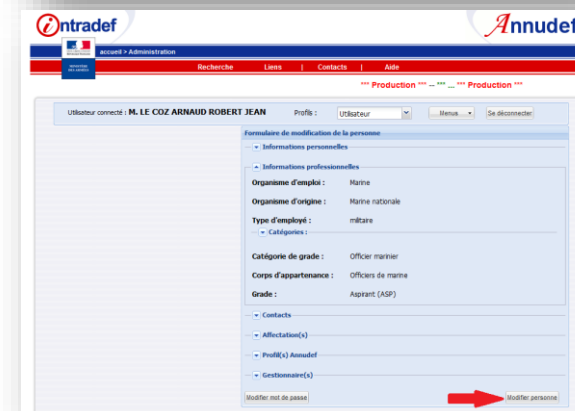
intradef

Annudef

accueil > Administration

MINISTÈRE DES ARMÉES

Recherche | Liens | Contacts | Aide

*** Production *** -- *** -- *** Production ***

Utilisateur connecté : M. LE COZ ARNAUD ROBERT JEAN

Profils : Utilisateur

Menus

Se déconnecter

Formulaire de modification de la personne

Informations personnelles

Informations professionnelles

Organisme d'emploi : Marine

Organisme d'origine : Marine nationale

Type d'employé : militaire

Catégories :

Catégorie de grade : Officier marinier

Corps d'appartenance : Officiers de marine

Grade : Aspirant (ASP)

Contacts

Affectation(s)

Profil(s) Annudef

Gestionnaire(s)

Modifier mot de passe

Modifier personne